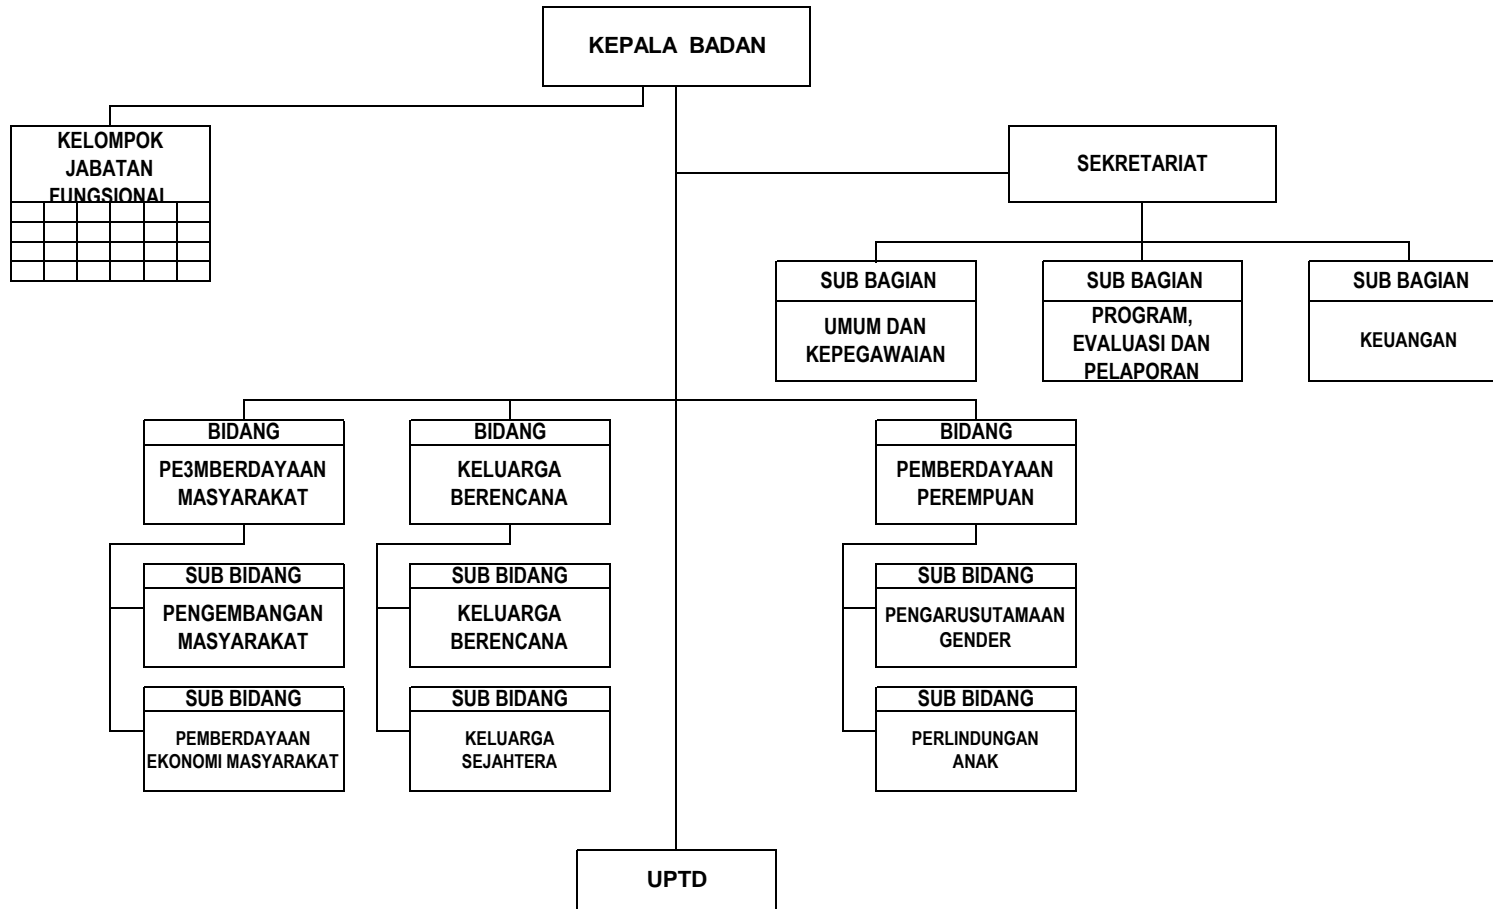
KEPALA BADAN

KELOMPOK JABATAN FUNGSIONAL

SEKRETARIAT

SUB BAGIAN
UMUM DAN KEPEGAWAIAN

SUB BAGIAN
PROGRAM, EVALUASI DAN PELAPORAN

SUB BAGIAN
KEUANGAN

BIDANG
PE3MBERDAYAAN MASYARAKAT

SUB BIDANG
PENGEMBANGAN MASYARAKAT

SUB BIDANG
PEMBERDAYAAN EKONOMI MASYARAKAT

BIDANG
KELUARGA BERENCANA

SUB BIDANG
KELUARGA BERENCANA

SUB BIDANG
KELUARGA SEJAHTERA

BIDANG
PEMBERDAYAAN PEREMPUAN

SUB BIDANG
PENGARUSUTAMAAN GENDER

SUB BIDANG
PERLINDUNGAN ANAK

UPTD